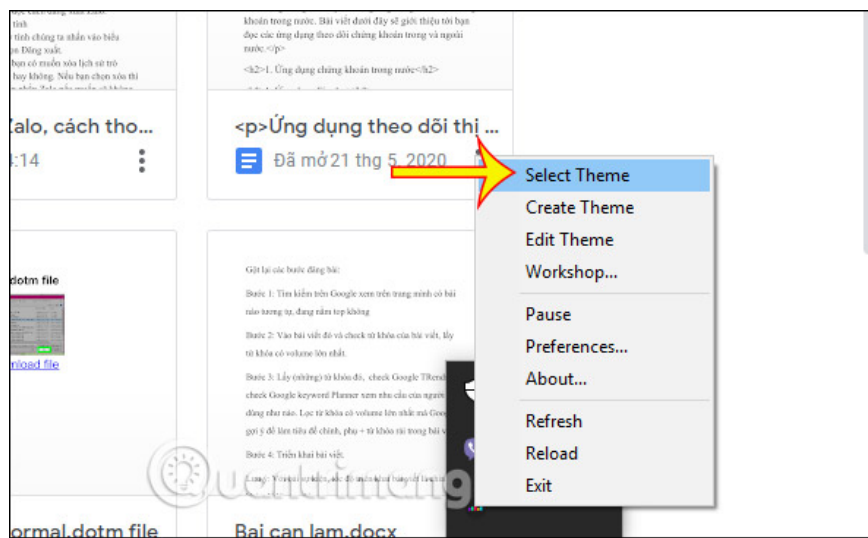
tính

tính chúng ta nhấn vào biểu

n Đăng xuất.

bạn có muốn xóa lịch sử trò

hay không. Nếu bạn chọn xóa thì

khoản trong nước. Bài viết dưới đây sẽ giới thiệu tới bạn đọc các ứng dụng theo dõi chứng khoán trong và ngoài nước.</p>

<h2>1. Ứng dụng chứng khoán trong nước</h2>

Zalo, cách tho...

:14

<p>Ứng dụng theo dõi thị ...

Đã mở 21 thg 5, 2020

dotm file

nload file

Gợi lại các bước đăng bài:

Bước 1: Tìm kiếm trên Google xem trên trang mình có bài nào tương tự, đang nằm top không

Bước 2: Vào bài viết đó và check từ khóa của bài viết, lấy từ khóa có volume lớn nhất.

Bước 3: Lấy (những) từ khóa đó, check Google TRend check Google keyword Planner xem nhu cầu của người dùng như nào. Lọc từ khóa có volume lớn nhất mà Goo gợi ý để làm tiêu đề chính, phụ + từ khóa rải trong bài v

Bước 4: Triển khai bài viết.

ormal.dotm file

Bai can lam.docx

Select Theme
Create Theme
Edit Theme
Workshop...
Pause
Preferences...
About...
Refresh
Reload
Exit